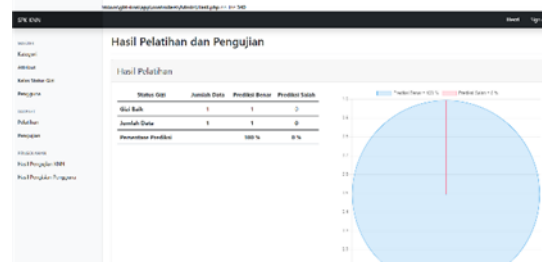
SPK KNN

Kategori
Atribut
Kelas Status Gizi
Pengguna

Pelatihan
Pengujian

Hasil Pengujian KNN
Hasil Pengujian Pengguna

Hasil Pelatihan dan Pengujian

Hasil Pelatihan

| Status Gizi | Jumlah Data | Prediksi Benar | Prediksi Salah |
|---|---|---|---|
| Gizi Baik | 1 | 1 | 0 |
| Jumlah Data | 1 | 1 | 0 |
| Persentase Prediksi | | 100 % | 0 % |

Prediksi Benar = 100 %
Prediksi Salah = 0 %